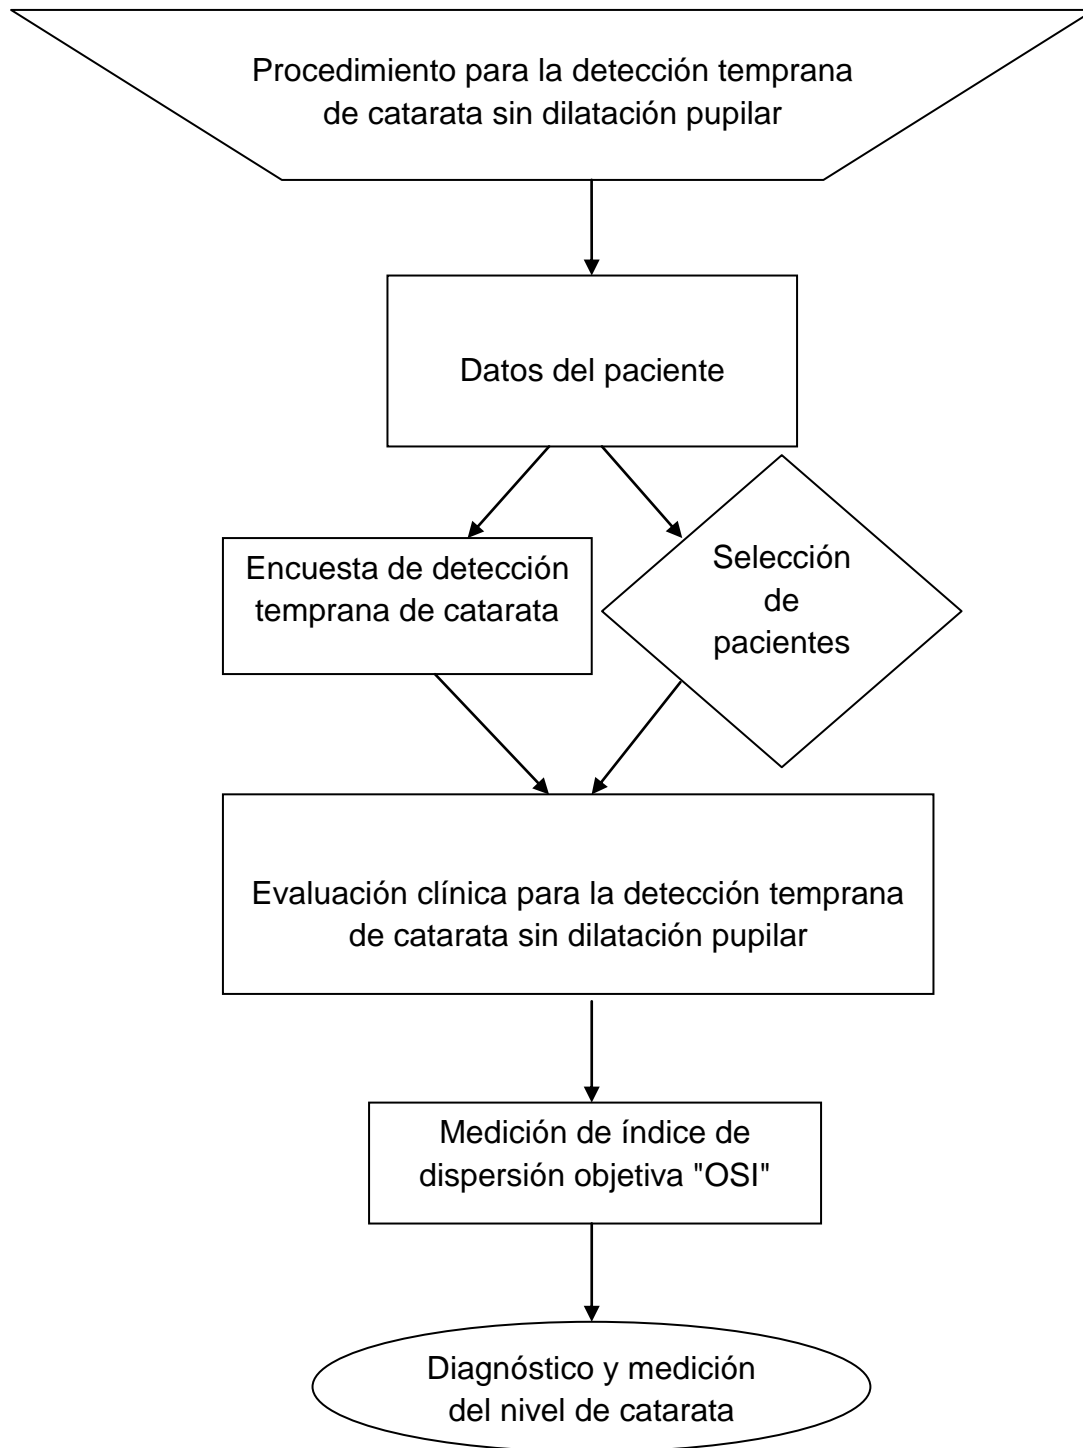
Procedimiento para la detección temprana de catarata sin dilatación pupilar

Datos del paciente

Encuesta de detección temprana de catarata

Selección de pacientes

Evaluación clínica para la detección temprana de catarata sin dilatación pupilar

Medición de índice de dispersión objetiva "OSI"

Diagnóstico y medición del nivel de catarata